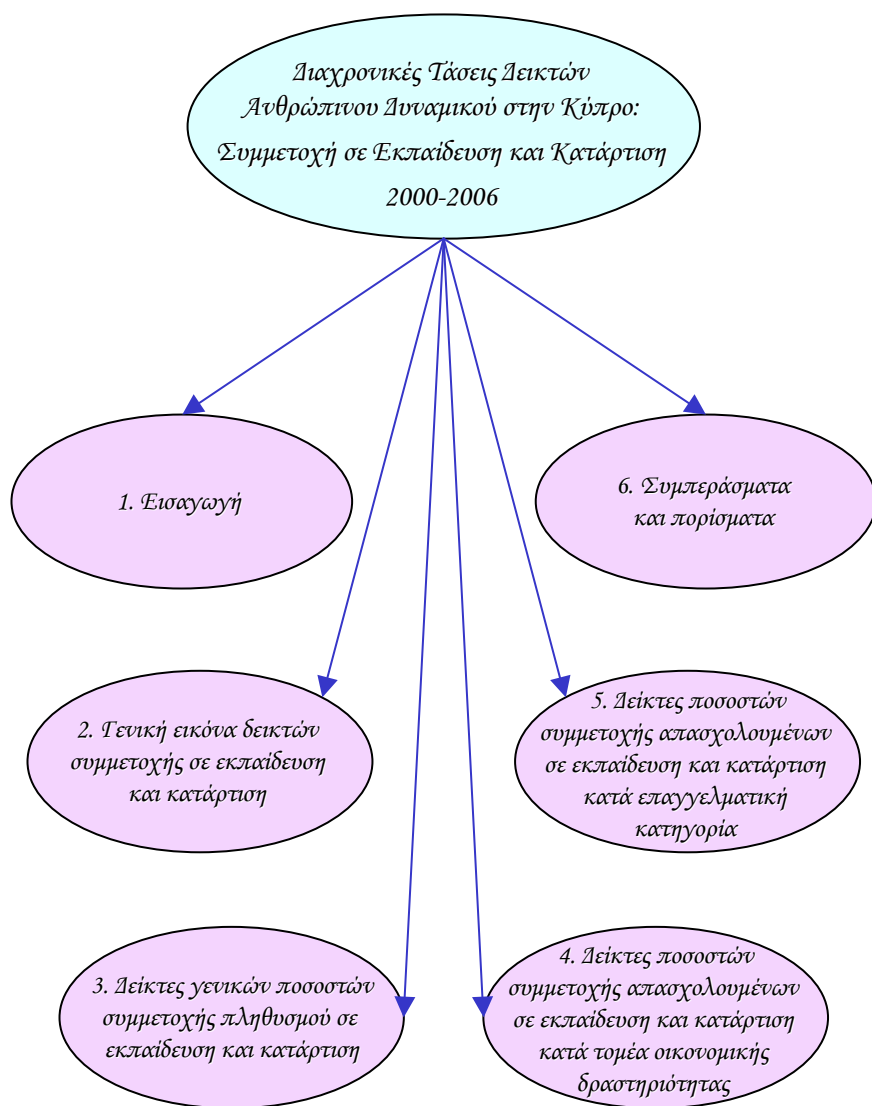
Διαχρονικές Τάσεις Δεικτών Ανθρώπινου Δυναμικού στην Κύπρο: Συμμετοχή σε Εκπαίδευση και Κατάρτιση 2000-2006

1. Εισαγωγή

6. Συμπεράσματα και πορίσματα

2. Γενική εικόνα δεικτών συμμετοχής σε εκπαίδευση και κατάρτιση

5. Δείκτες ποσοστών συμμετοχής απασχολουμένων σε εκπαίδευση και κατάρτιση κατά επαγγελματική κατηγορία

3. Δείκτες γενικών ποσοστών συμμετοχής πληθυσμού σε εκπαίδευση και κατάρτιση

4. Δείκτες ποσοστών συμμετοχής απασχολουμένων σε εκπαίδευση και κατάρτιση κατά τομέα οικονομικής δραστηριότητας